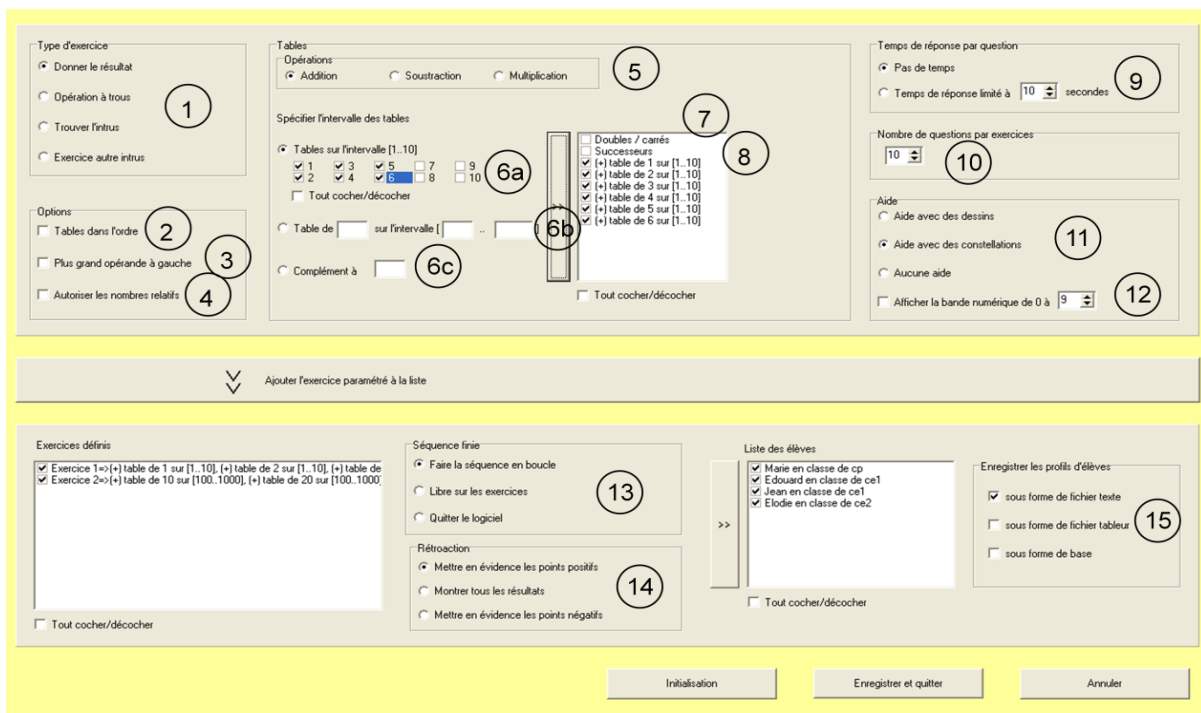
Type d'exercice
Donner le résultat
Opération à trous
Trouver l'intrus
Exercice autre intrus
1

Options
Tables dans l'ordre
2
Plus grand opérande à gauche
3
Autoriser les nombres relatifs
4

Tables
Opérations
Addition
Soustraction
Multiplication
5

Spécifier l'intervalle des tables
Tables sur l'intervalle [1..10]
1 3 5 7 9
2 4 6 8 10
6a
Tout cocher/décocher
Table de sur l'intervalle [ ..
6b
Complément à
6c

7
Doubles / carrés
Successeurs
(+) table de 1 sur [1..10]
(+) table de 2 sur [1..10]
(+) table de 3 sur [1..10]
(+) table de 4 sur [1..10]
(+) table de 5 sur [1..10]
(+) table de 6 sur [1..10]
8
Tout cocher/décocher

Temps de réponse par question
Pas de temps
Temps de réponse limité à 10 secondes
9

Nombre de questions par exercices
10
10

Aide
Aide avec des dessins
Aide avec des constellations
11
Aucune aide
Afficher la bande numérique de 0 à 9
12

Ajouter l'exercice paramétré à la liste

Exercices définis
Exercice 1=>(+) table de 1 sur [1..10], (+) table de 2 sur [1..10], (+) table de
Exercice 2=>(+) table de 10 sur [100..1000], (+) table de 20 sur [100..1000]
Tout cocher/décocher

Séquence finie
Faire la séquence en boucle
Libre sur les exercices
13
Quitter le logiciel

Rétroaction
Mettre en évidence les points positifs
Montrer tous les résultats
14
Mettre en évidence les points négatifs

>>

Liste des élèves
Marie en classe de cp
Edouard en classe de ce1
Jean en classe de ce1
Elodie en classe de ce2
Tout cocher/décocher

Enregistrer les profils d'élèves
sous forme de fichier texte
sous forme de fichier tableur
15
sous forme de base

Initialisation
Enregistrer et quitter
Annuler